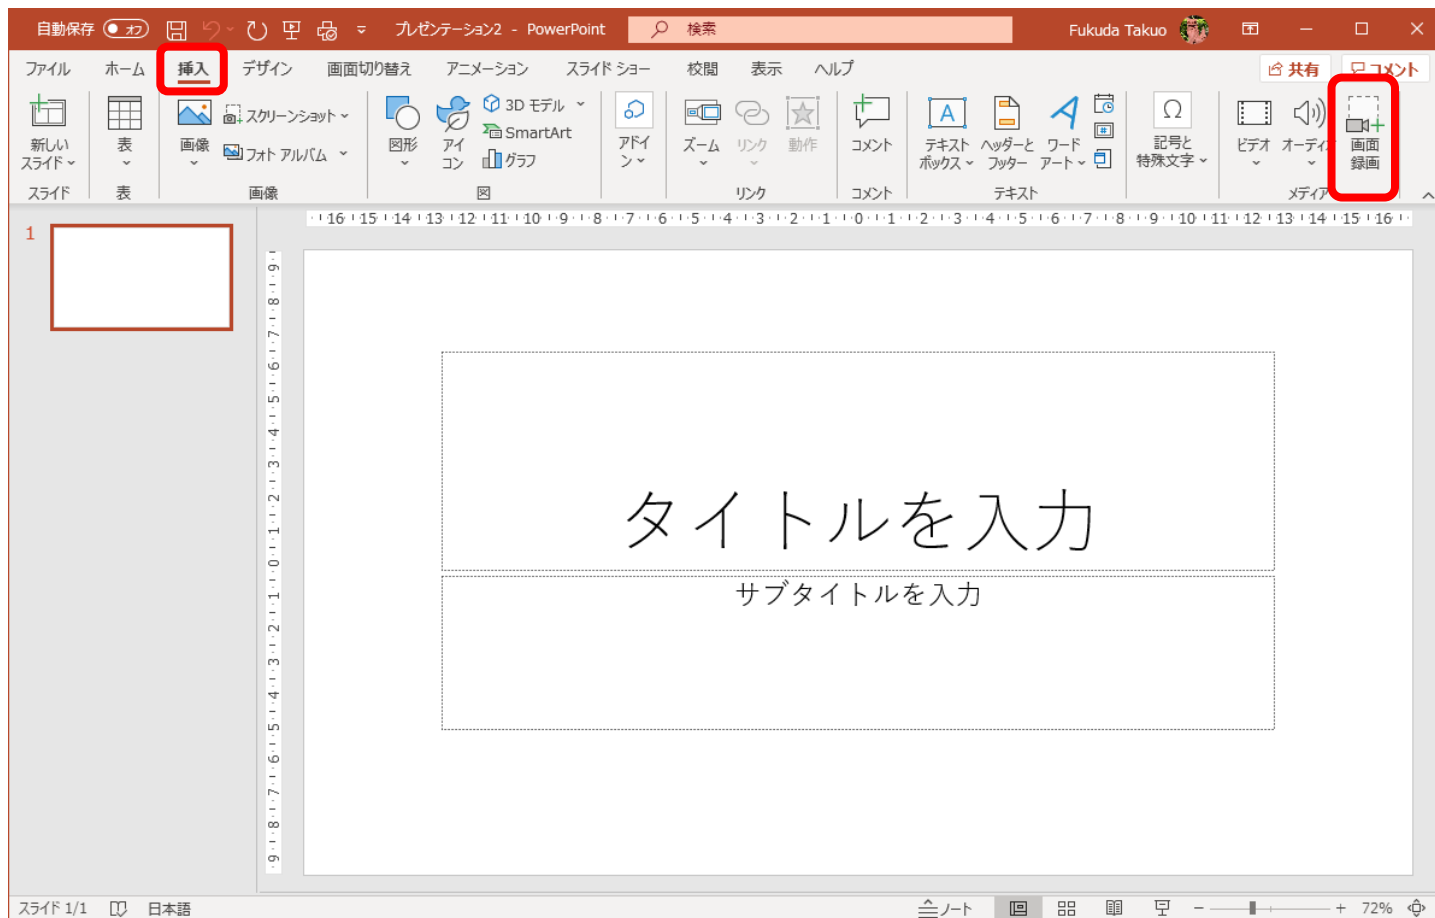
自動保存 オフ プレゼンテーション2 - PowerPoint 検索 Fukuda Takuo

ファイル ホーム 挿入 デザイン 画面切り替え アニメーション スライド ショー 校閲 表示 ヘルプ 共有 コメント

新しいスライド スライド 表 表 画像 スクリーンショット フォト アルバム 画像 図形 アイコン 3D モデル SmartArt グラフ 図 アドイン ズーム リンク 動作 リンク コメント コメント テキストボックス ヘッダーとフッター ワードアート テキスト 記号と特殊文字 ビデオ オーディオ 画面録画 メディア

16 15 14 13 12 11 10 9 8 7 6 5 4 3 2 1 0 1 2 3 4 5 6 7 8 9 10 11 12 13 14 15 16

9 8 7 6 5 4 3 2 1 0 1 2 3 4 5 6 7 8 9

1

タイトルを入力

サブタイトルを入力

スライド 1/1 日本語 ノート 72%